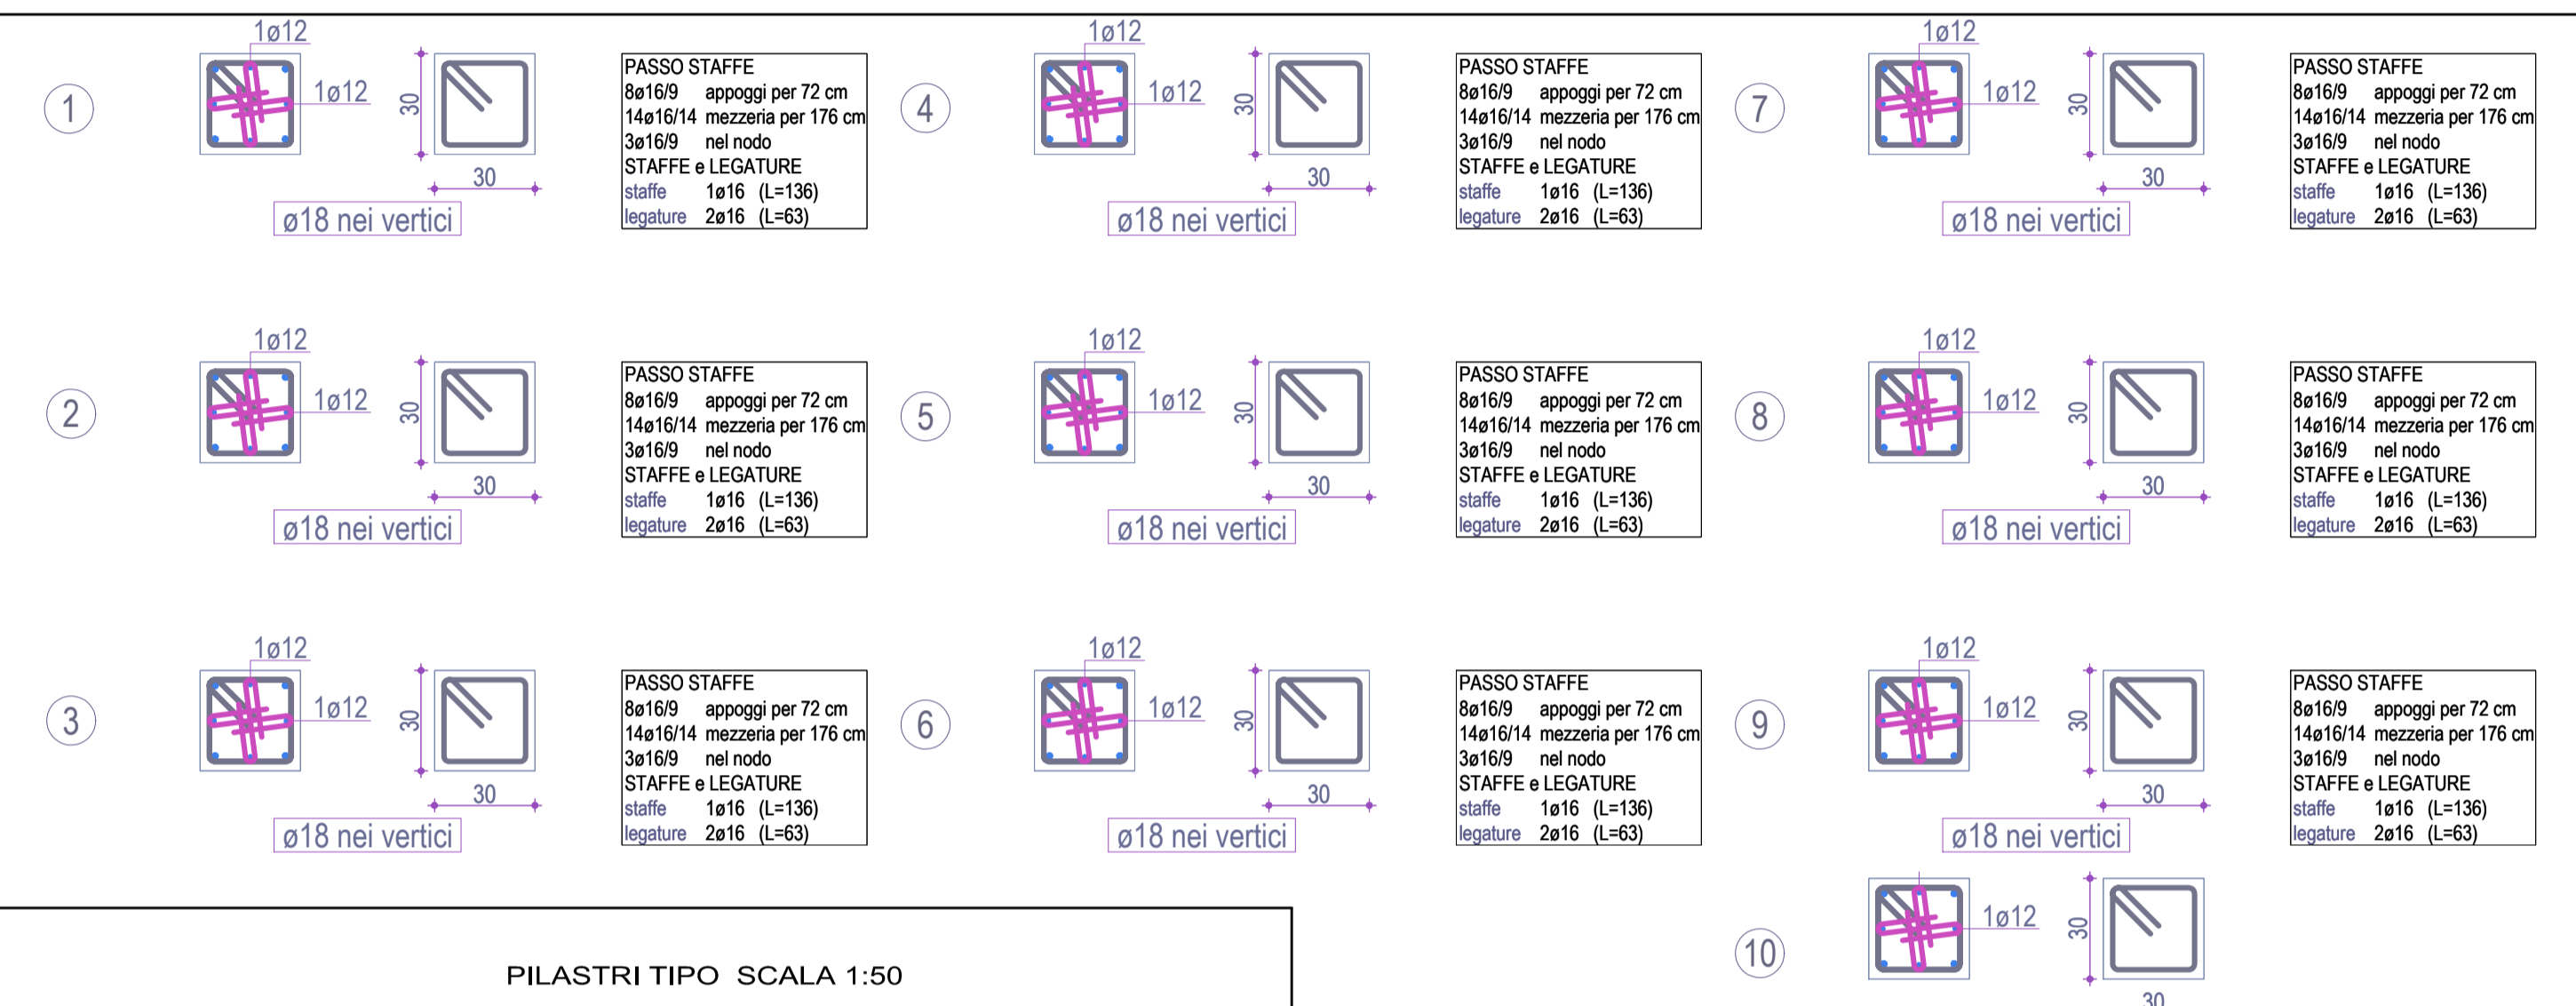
1
1ø12
1ø12
30
30
ø18 nei vertici

PASSO STAFFE
8ø16/9 appoggi per 72 cm
14ø16/14 mezzeria per 176 cm
3ø16/9 nel nodo
STAFFE e LEGATURE
staffe 1ø16 (L=136)
legature 2ø16 (L=63)

4
1ø12
1ø12
30
30
ø18 nei vertici

PASSO STAFFE
8ø16/9 appoggi per 72 cm
14ø16/14 mezzeria per 176 cm
3ø16/9 nel nodo
STAFFE e LEGATURE
staffe 1ø16 (L=136)
legature 2ø16 (L=63)

7
1ø12
1ø12
30
30
ø18 nei vertici

PASSO STAFFE
8ø16/9 appoggi per 72 cm
14ø16/14 mezzeria per 176 cm
3ø16/9 nel nodo
STAFFE e LEGATURE
staffe 1ø16 (L=136)
legature 2ø16 (L=63)

2
1ø12
1ø12
30
30
ø18 nei vertici

PASSO STAFFE
8ø16/9 appoggi per 72 cm
14ø16/14 mezzeria per 176 cm
3ø16/9 nel nodo
STAFFE e LEGATURE
staffe 1ø16 (L=136)
legature 2ø16 (L=63)

5
1ø12
1ø12
30
30
ø18 nei vertici

PASSO STAFFE
8ø16/9 appoggi per 72 cm
14ø16/14 mezzeria per 176 cm
3ø16/9 nel nodo
STAFFE e LEGATURE
staffe 1ø16 (L=136)
legature 2ø16 (L=63)

8
1ø12
1ø12
30
30
ø18 nei vertici

PASSO STAFFE
8ø16/9 appoggi per 72 cm
14ø16/14 mezzeria per 176 cm
3ø16/9 nel nodo
STAFFE e LEGATURE
staffe 1ø16 (L=136)
legature 2ø16 (L=63)

3
1ø12
1ø12
30
30
ø18 nei vertici

PASSO STAFFE
8ø16/9 appoggi per 72 cm
14ø16/14 mezzeria per 176 cm
3ø16/9 nel nodo
STAFFE e LEGATURE
staffe 1ø16 (L=136)
legature 2ø16 (L=63)

6
1ø12
1ø12
30
30
ø18 nei vertici

PASSO STAFFE
8ø16/9 appoggi per 72 cm
14ø16/14 mezzeria per 176 cm
3ø16/9 nel nodo
STAFFE e LEGATURE
staffe 1ø16 (L=136)
legature 2ø16 (L=63)

9
1ø12
1ø12
30
30
ø18 nei vertici

PASSO STAFFE
8ø16/9 appoggi per 72 cm
14ø16/14 mezzeria per 176 cm
3ø16/9 nel nodo
STAFFE e LEGATURE
staffe 1ø16 (L=136)
legature 2ø16 (L=63)

10
1ø12
30
30

PILASTRI TIPO SCALA 1:50